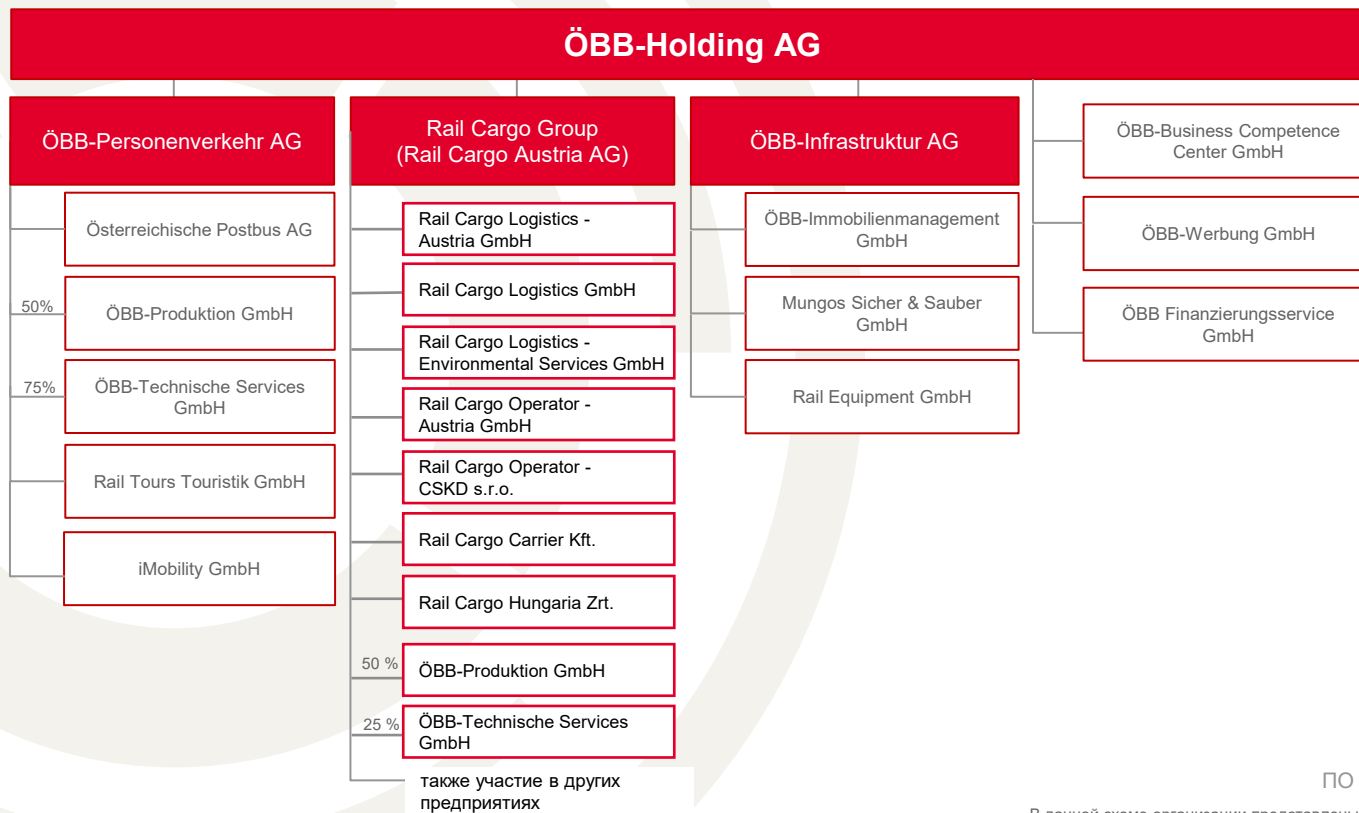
ÖBB-Holding AG

ÖBB-Personenverkehr AG

Österreichische Postbus AG

50%
ÖBB-Produktion GmbH

75%
ÖBB-Technische Services GmbH

Rail Tours Touristik GmbH

iMobility GmbH

Rail Cargo Group (Rail Cargo Austria AG)

Rail Cargo Logistics - Austria GmbH

Rail Cargo Logistics GmbH

Rail Cargo Logistics - Environmental Services GmbH

Rail Cargo Operator - Austria GmbH

Rail Cargo Operator - CSKD s.r.o.

Rail Cargo Carrier Kft.

Rail Cargo Hungaria Zrt.

50 %
ÖBB-Produktion GmbH

25 %
ÖBB-Technische Services GmbH

также участие в других предприятиях

ÖBB-Infrastruktur AG

ÖBB-Immobilienmanagement GmbH

Mungos Sicher & Sauber GmbH

Rail Equipment GmbH

ÖBB-Business Competence Center GmbH

ÖBB-Werbung GmbH

ÖBB Finanzierungsservice GmbH

ПО

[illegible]